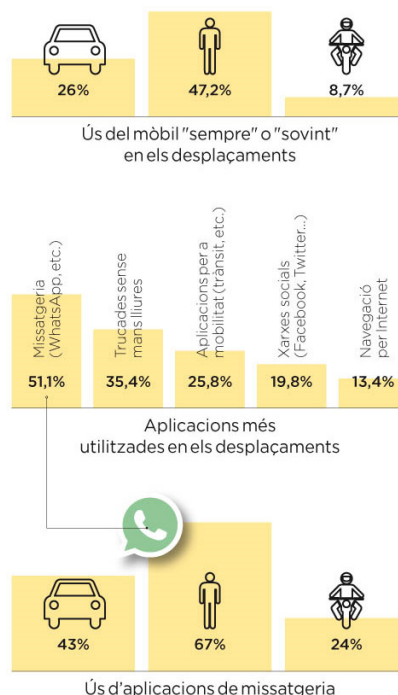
26%

47,2%

8,7%

Ús del mòbil "sempre" o "sovint" en els desplaçaments

Missatgeria (WhatsApp, etc.)

51,1%

Trucades sense mans lliures

35,4%

Aplicacions per a mobilitat (trànsit, etc.)

25,8%

Xarxes socials (Facebook, Twitter...)

19,8%

Navegació per Internet

13,4%

Aplicacions més utilitzades en els desplaçaments

43%

67%

24%

Ús d'aplicacions de missatgeria